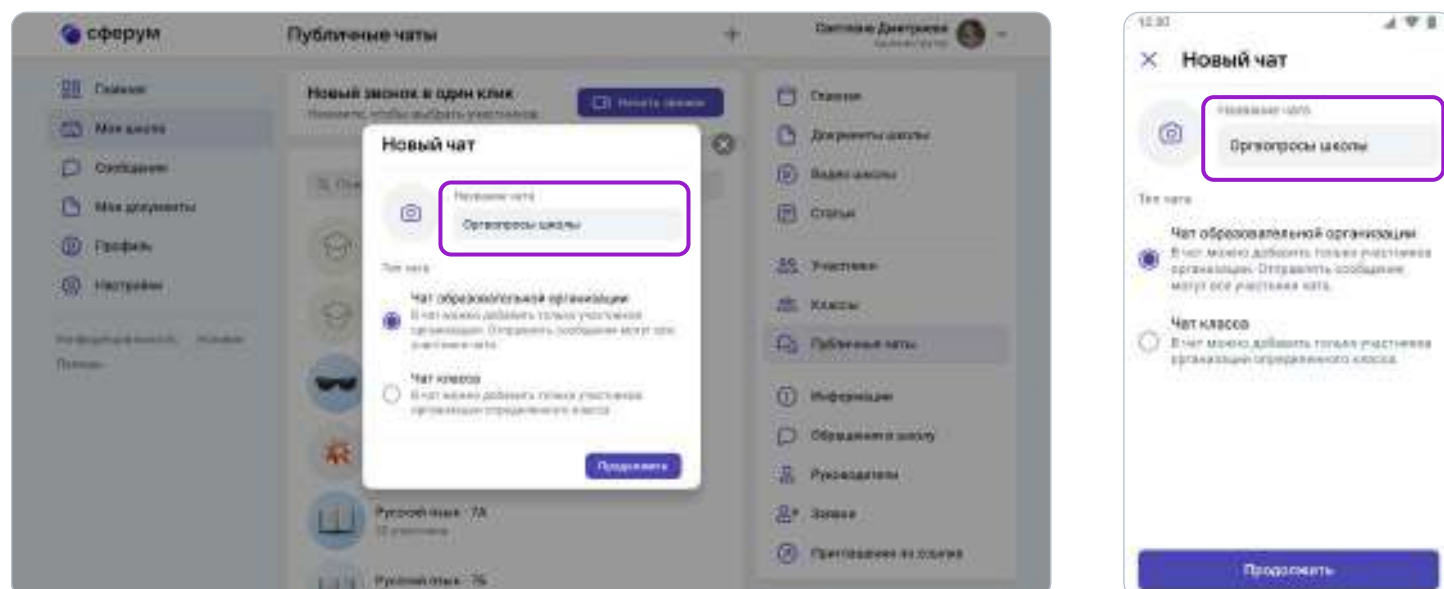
сферум

Публичные чаты

Светлана Дмитриева

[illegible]

Главная

Моя школа

Сообщения

Мои документы

Профиль

Настройки

Конфиденциальность Условия

Помощь

Новый звонок в один клик

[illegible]

Начать звонок

Новый чат

Название чата

Оргвопросы школы

Тип чата

Чат образовательной организации

В чат можно добавить только участников организации. Отправлять сообщения могут все участники чата.

Чат класса

В чат можно добавить только участников организации определённого класса.

Продолжить

Русский язык · 7А

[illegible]

Русский язык · 7Б

Главная

Документы школы

Видео школы

Статьи

Участники

Классы

Публичные чаты

Информация

Обращения в школу

Руководители

Заявки

Приглашения по ссылке

12:30

Новый чат

Название чата

Оргвопросы школы

Тип чата

Чат образовательной организации

В чат можно добавить только участников организации. Отправлять сообщения могут все участники чата.

Чат класса

В чат можно добавить только участников организации определённого класса.

Продолжить